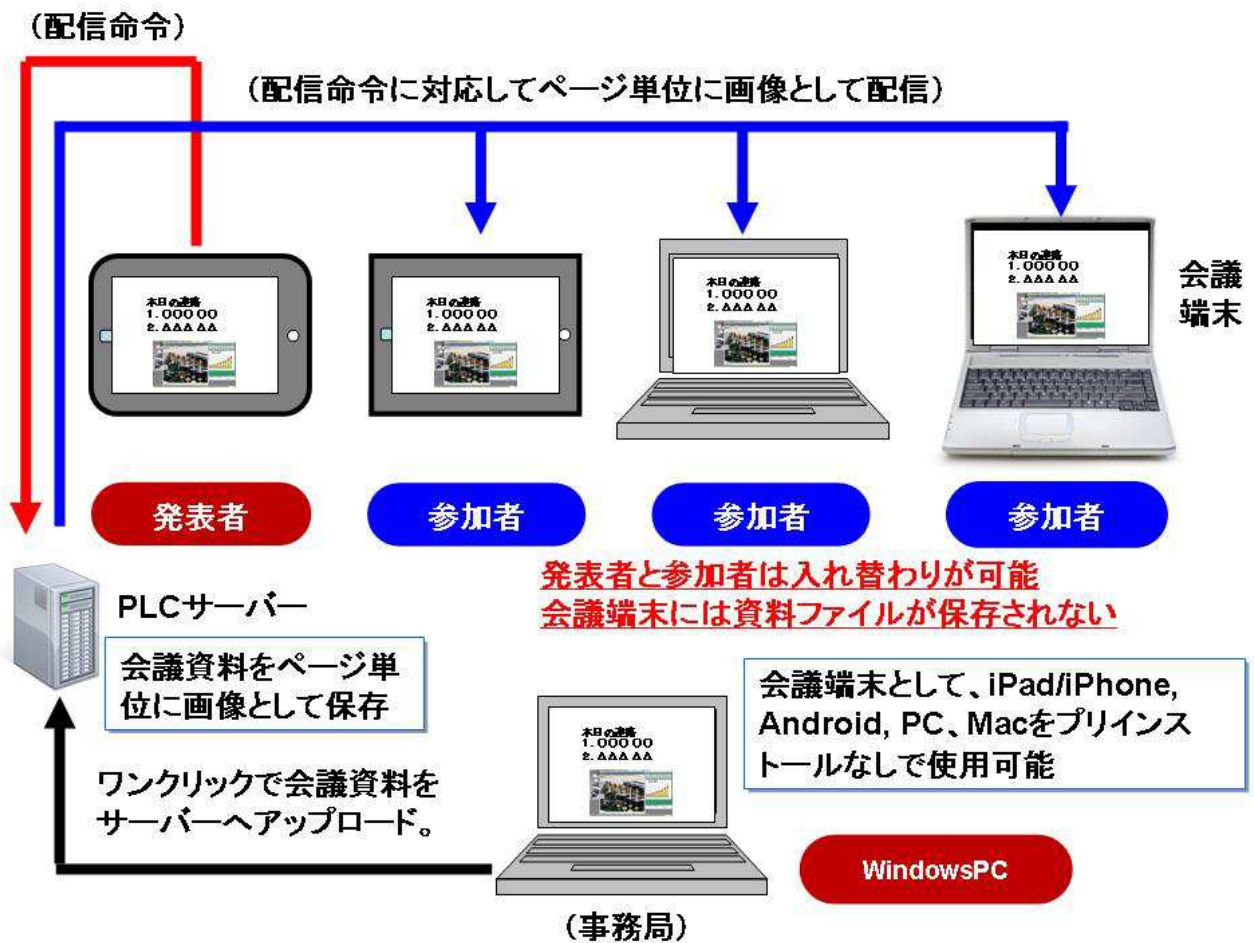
（配信命令）

（配信命令に対応してページ単位に画像として配信）

本日の議題
1. 000 00
2. ΔΔΔ ΔΔ

本日の議題
1. 000 00
2. ΔΔΔ ΔΔ

本日の議題
1. 000 00
2. ΔΔΔ ΔΔ

本日の議題
1. 000 00
2. ΔΔΔ ΔΔ

会議端末

発表者

参加者

参加者

参加者

発表者と参加者は入れ替わりが可能
会議端末には資料ファイルが保存されない

PLCサーバー

会議資料をページ単位に画像として保存

会議端末として、iPad/iPhone, Android, PC、Macをプリインストールなしで使用可能

本日の議題
1. 000 00
2. ΔΔΔ ΔΔ

ワンクリックで会議資料をサーバーへアップロード。

WindowsPC

（事務局）